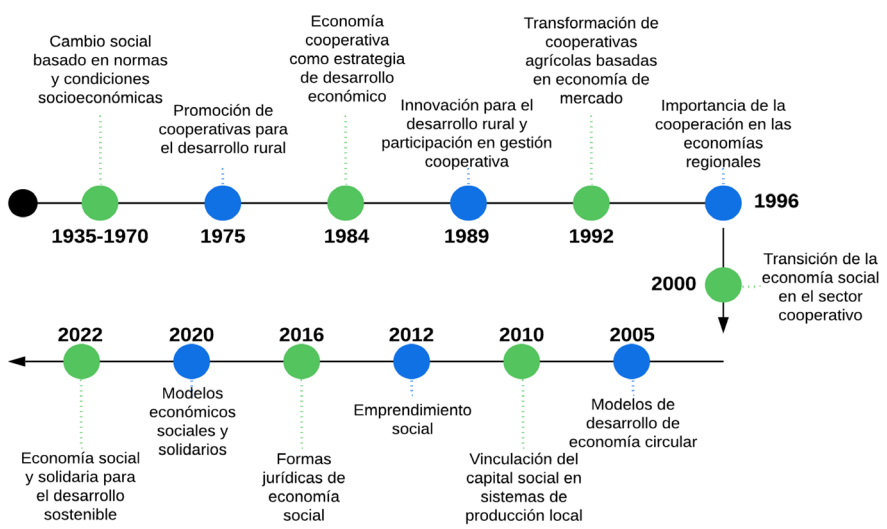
Cambio social basado en normas y condiciones socioeconómicas

1935-1970

Promoción de cooperativas para el desarrollo rural

1975

Economía cooperativa como estrategia de desarrollo económico

1984

Innovación para el desarrollo rural y participación en gestión cooperativa

1989

Transformación de cooperativas agrícolas basadas en economía de mercado

1992

Importancia de la cooperación en las economías regionales

1996

2000

Transición de la economía social en el sector cooperativo

2022

Economía social y solidaria para el desarrollo sostenible

2020

Modelos económicos sociales y solidarios

2016

Formas jurídicas de economía social

2012

Emprendimiento social

2010

Vinculación del capital social en sistemas de producción local

2005

Modelos de desarrollo de economía circular